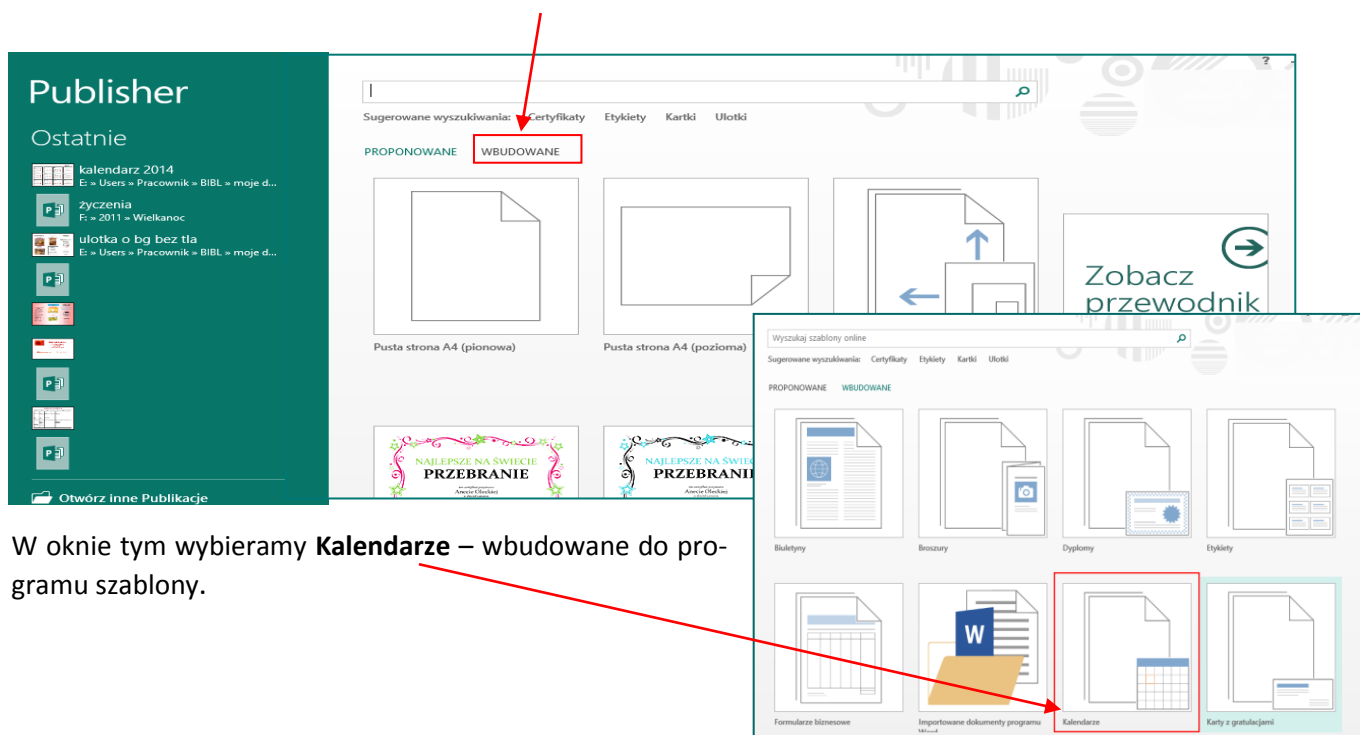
Publisher

Ostatnie

kalendarz 2014
E: » Users » Pracownik » BIBL » moje d...

życzenia
F: » 2011 » Wielkanoc

ulotka o bg bez tla
E: » Users » Pracownik » BIBL » moje d...

Otwórz inne Publikacje

?

Sugerowane wyszukiwania: Certyfikaty Etykiety Kartki Ulotki

PROPONOWANE WBUDOWANE

Pusta strona A4 (pionowa)

Pusta strona A4 (pozioma)

Zobacz przewodnik

NAJLEPSZE NA ŚWIECIE PRZEBRANIE

Anecie Oleckiej

NAJLEPSZE NA ŚWIECIE PRZEBRANIE

Anecie Oleckiej

Wyszukaj szablony online

Sugerowane wyszukiwania: Certyfikaty Etykiety Kartki Ulotki

PROPONOWANE WBUDOWANE

Biuletyny

Broszury

Dyplomy

Etykiety

Formularze biznesowe

Importowane dokumenty programu Word

Kalendarze

Karty z gratulacjami

W oknie tym wybieramy **Kalendarze** – wbudowane do programu szablony.